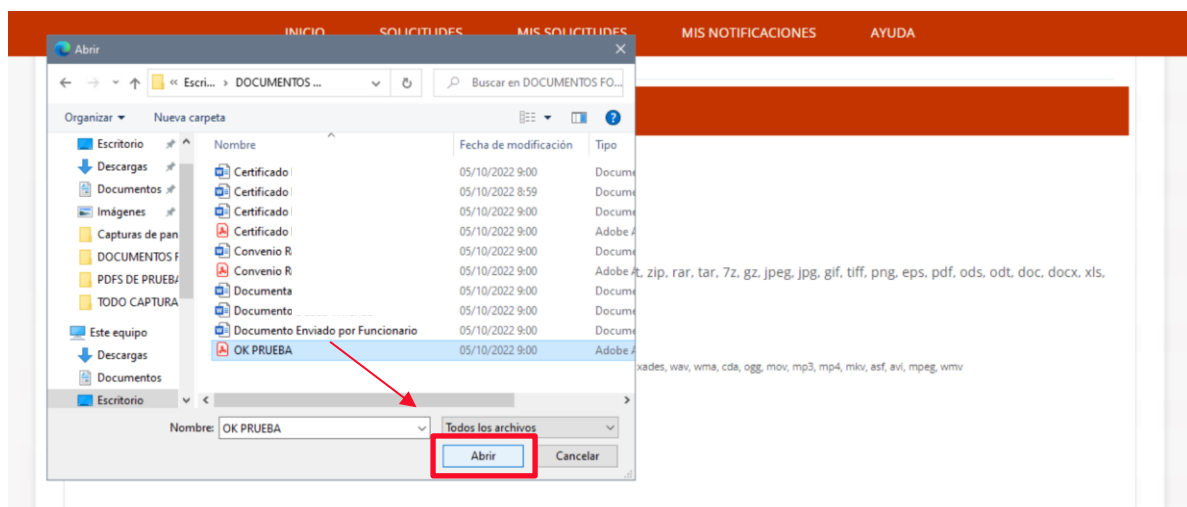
INICIO SOLICITUDES MIS SOLICITUDES MIS NOTIFICACIONES AYUDA

Abrir

« Escri... › DOCUMENTOS ...

Buscar en DOCUMENTOS FO...

Organizar ▾ Nueva carpeta

Escritorio
Descargas
Documentos
Imágenes
Capturas de pan
DOCUMENTOS F
PDFS DE PRUEBA
TODO CAPTURA
Este equipo
Descargas
Documentos
Escritorio

| Nombre | Fecha de modificación | Tipo |
|---|---|---|
| Certificado | 05/10/2022 9:00 | Docume |
| Certificado | 05/10/2022 8:59 | Docume |
| Certificado | 05/10/2022 9:00 | Docume |
| Certificado | 05/10/2022 9:00 | Adobe A |
| Convenio R | 05/10/2022 9:00 | Docume |
| Convenio R | 05/10/2022 9:00 | Adobe A |
| Documenta | 05/10/2022 9:00 | Docume |
| Documento | 05/10/2022 9:00 | Docume |
| Documento Enviado por Funcionario | 05/10/2022 9:00 | Docume |
| OK PRUEBA | 05/10/2022 9:00 | Adobe A |

Nombre: OK PRUEBA

Todos los archivos

Abrir Cancelar

t, zip, rar, tar, 7z, gz, jpeg, jpg, gif, tiff, png, eps, pdf, ods, odt, doc, docx, xls,

xades, wav, wma, cda, ogg, mov, mp3, mp4, mkv, asf, avi, mpeg, wmv